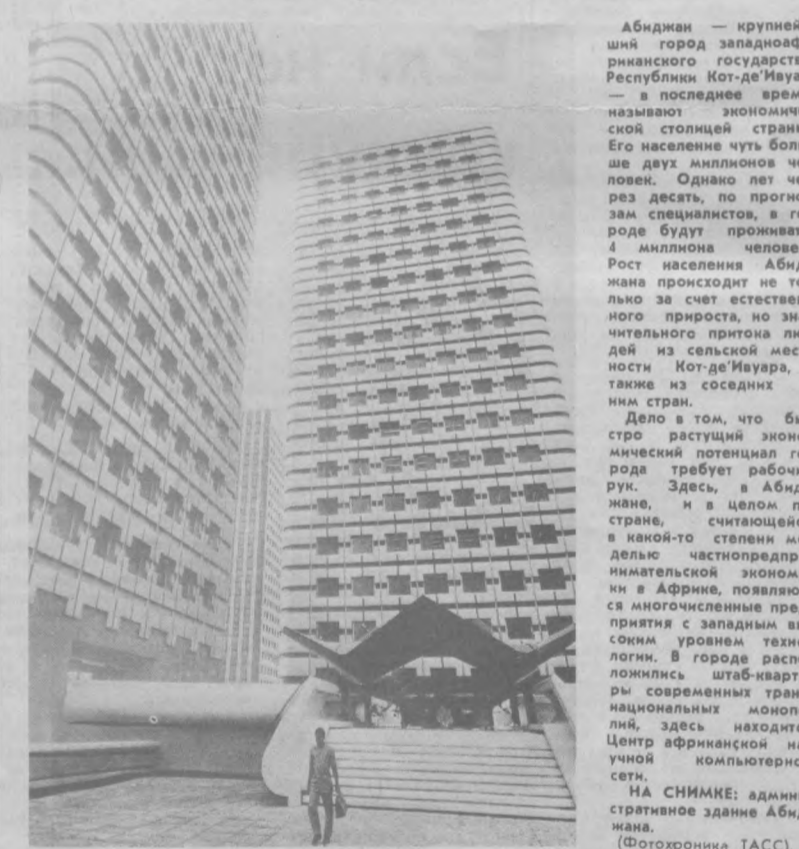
Абиджан — крупней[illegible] ший город западноаф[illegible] риканского государст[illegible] Республики Кот-де'Ивуа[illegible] — в последнее врем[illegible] называют экономич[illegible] ской столицей стран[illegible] Его население чуть бол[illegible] ше двух миллионов че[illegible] ловек. Однако лет че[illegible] рез десять, по прогно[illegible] зам специалистов, в го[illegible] роде будут проживат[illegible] 4 миллиона челове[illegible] Рост населения Абид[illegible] жана происходит не то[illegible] лько за счет естестве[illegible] ного прироста, но зна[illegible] чительного притока лю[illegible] дей из сельской мес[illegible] ности Кот-де'Ивуара, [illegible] также из соседних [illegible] ним стран.

Дело в том, что бы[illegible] стро растущий эконо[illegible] мический потенциал го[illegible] рода требует рабочи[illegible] рук. Здесь, в Абид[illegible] жане, и в целом п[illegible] стране, считающей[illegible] в какой-то степени мо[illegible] делью частнопредпр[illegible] инимательской эконом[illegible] ки в Африке, появляю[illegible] ся многочисленные пре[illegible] приятия с западным вы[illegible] соким уровнем техно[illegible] логии. В городе распо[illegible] ложились штаб-кварт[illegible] ры современных тран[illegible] национальных моноп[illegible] лий, здесь находит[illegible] Центр африканской на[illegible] учной компьютерно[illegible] сети.

НА СНИМКЕ: админ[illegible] стративное здание Абид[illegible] жана.

(Фотохроника ТАСС)